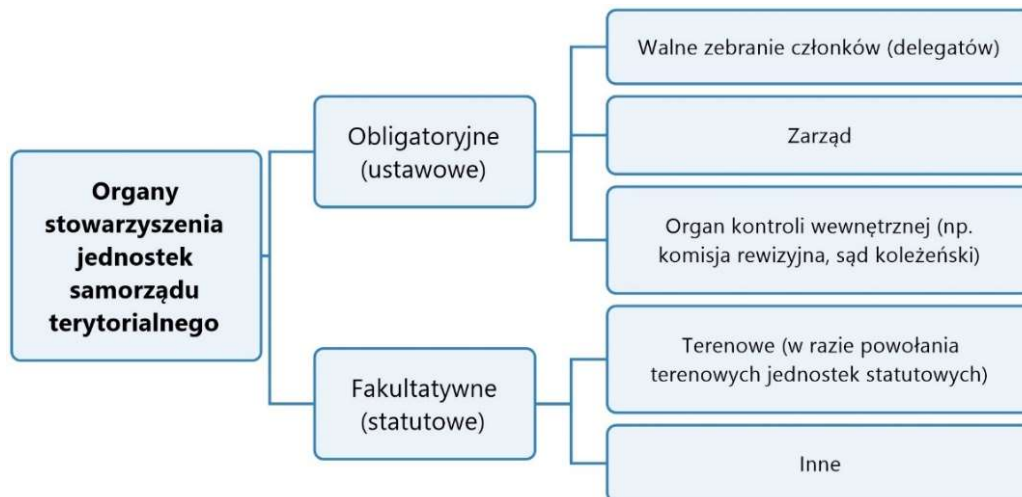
Organy stowarzyszenia jednostek samorządu terytorialnego

Obligatoryjne (ustawowe)

Walne zebranie członków (delegatów)

Zarząd

Organ kontroli wewnętrznej (np. komisja rewizyjna, sąd koleżeński)

Fakultatywne (statutowe)

Terenowe (w razie powołania terenowych jednostek statutowych)

Inne